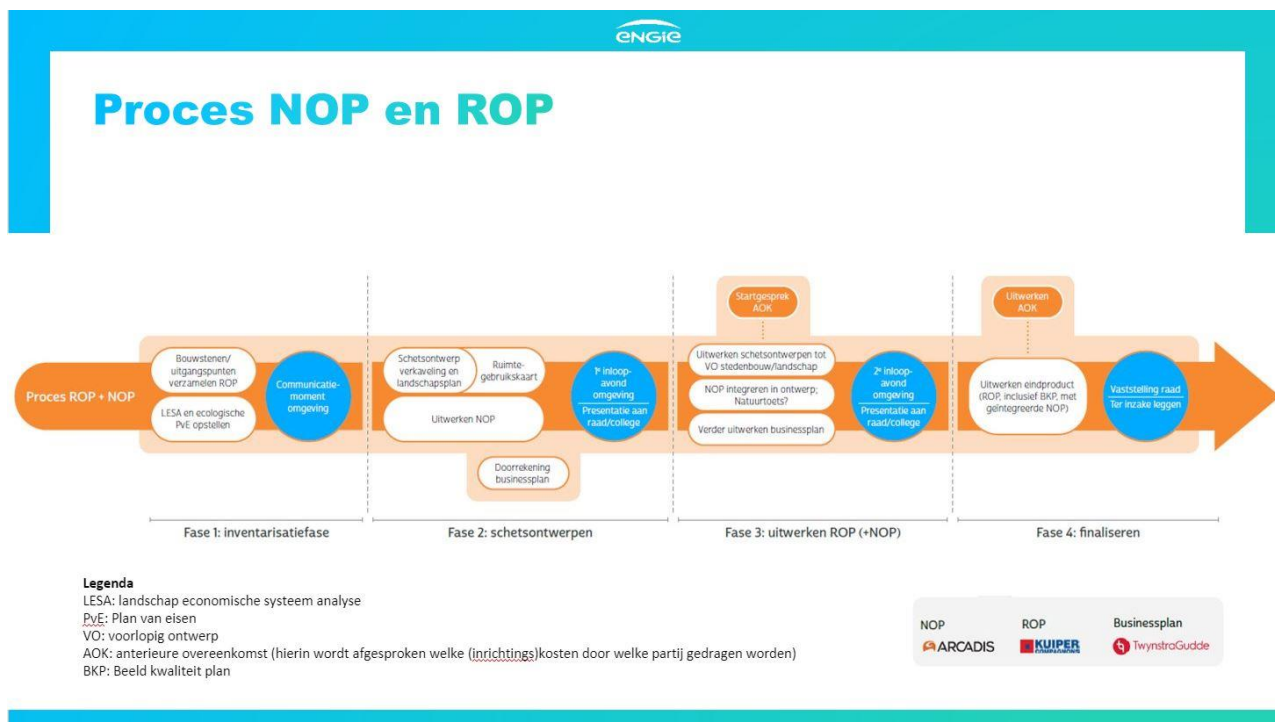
ENGIE

Proces NOP en ROP

Proces ROP + NOP

Bouwstenen/ uitgangspunten verzamelen ROP

LESA en ecologische PvE opstellen

Communicatie-moment omgeving

Schetsontwerp verkaveling en landschapsplan

Ruimte-gebruikskaart

Uitwerken NOP

Doorrekening businessplan

1e inloop-avond omgeving

Presentatie aan raad/college

Startgesprek AOK

Uitwerken schetsontwerpen tot VO stedenbouw/landschap

NOP integreren in ontwerp; Natuurtoets?

Verder uitwerken businessplan

2e inloop-avond omgeving

Presentatie aan raad/college

Uitwerken AOK

Uitwerken eindproduct (ROP, inclusief BKP, met geïntegreerde NOP)

Vaststelling raad

Ter inzake leggen

Fase 1: inventarisatiefase

Fase 2: schetsontwerpen

Fase 3: uitwerken ROP (+NOP)

Fase 4: finaliseren

Legenda
LESA: landschap economische systeem analyse
PvE: Plan van eisen
VO: voorlopig ontwerp
AOK: anterieure overeenkomst (hierin wordt afgesproken welke (inrichtings)kosten door welke partij gedragen worden)
BKP: Beeld kwaliteit plan

NOP
ARCADIS

ROP
KUIPER

Businessplan
TwynstraGudde